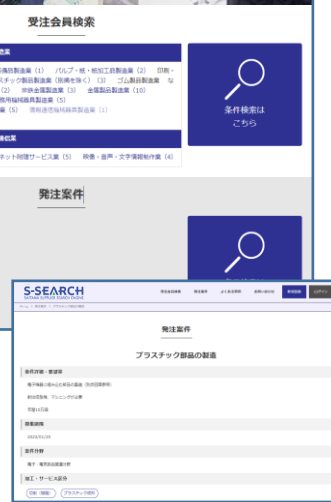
受注会員検索

造業

冷蔵倉庫業（1）　バルブ・継手製造業（2）　印刷・プラスチック製品製造業（別掲を除く）（3）　ゴム製品製造業　な（2）　非鉄金属製造業（3）　金属製品製造業（10）　業用機械器具製造業（5）　（5）　情報通信機械器具製造業（1）

報通信業

ネット附随サービス業（5）　映像・音声・文字情報制作業（4）

条件検索はこちら

発注案件

S-SEARCH
SAITAMA SUPPLIER SEARCH ENGINE

発注案件

プラスチック部品の製造

案件詳細・要望等

電子機器に組み込む部品の製造（取付部品製作）

材料調達：マシニング等

月産10万個

募集期限

2023/01/20

案件分野

電子・電気部品製造分野

加工・サービス区分

切削（研削）　プラスチック成形